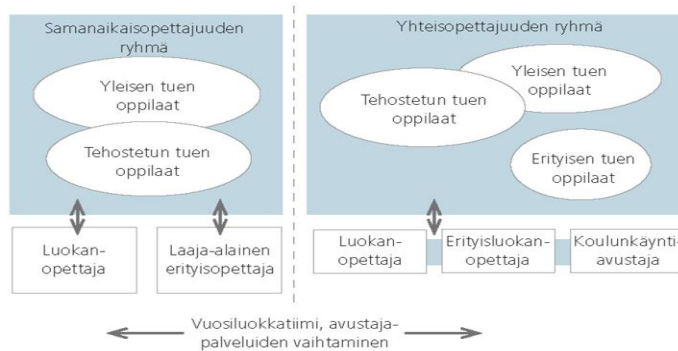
Samanaikaisopettajuuden ryhmä

Yleisen tuen oppilaat

Tehostetun tuen oppilaat

Luokanopettaja

Laaja-alainen erityisopettaja

Yhteisopettajuuden ryhmä

Yleisen tuen oppilaat

Tehostetun tuen oppilaat

Erityisen tuen oppilaat

Luokanopettaja

Erityisluokanopettaja

Koulunkäyntiavustaja

Vuosiluokkatiimi, avustajapalveluiden vaihtaminen